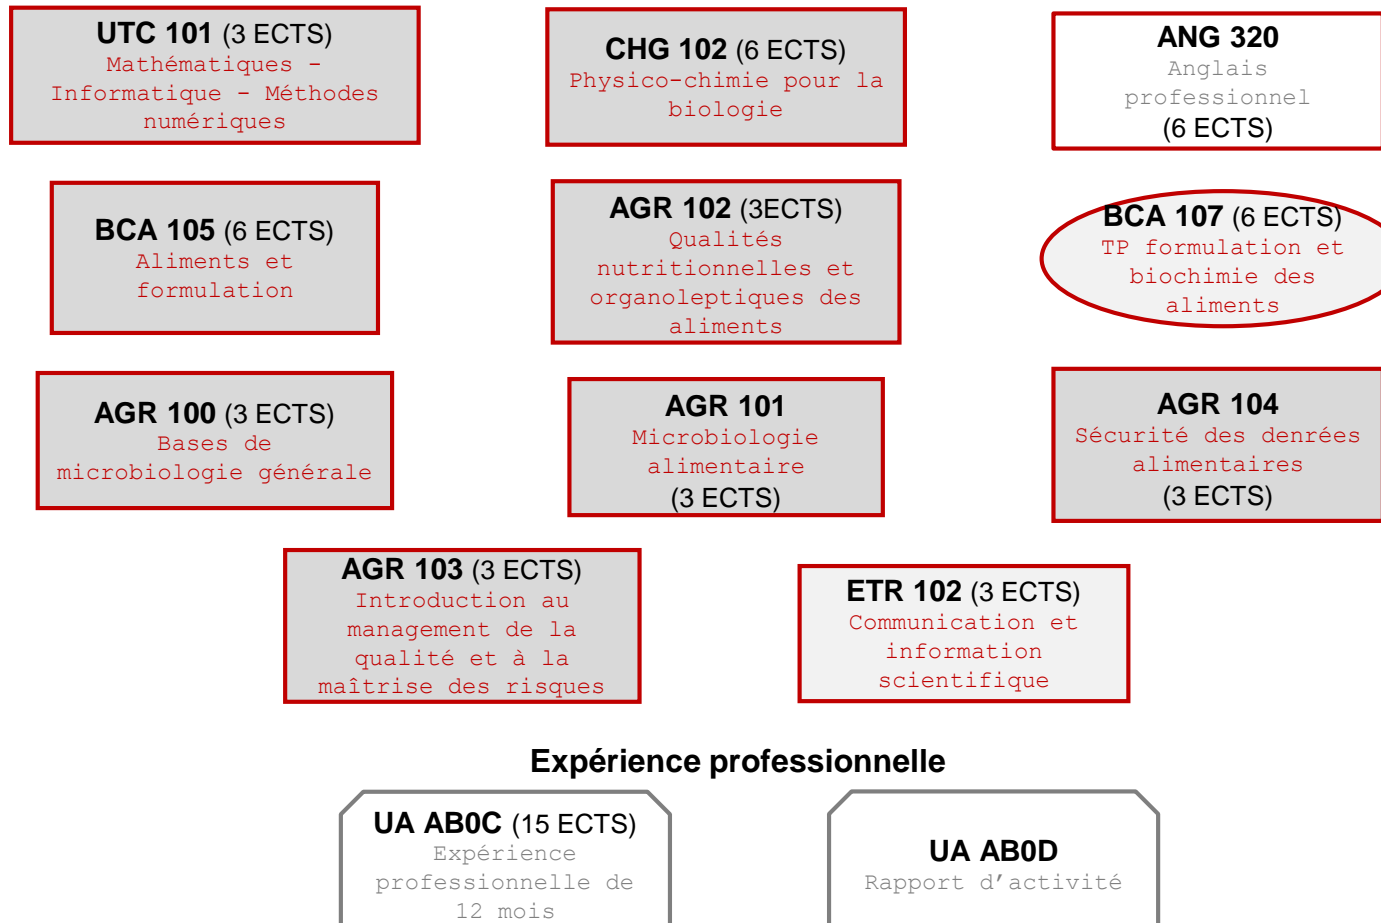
UTC 101 (3 ECTS)
Mathématiques - Informatique - Méthodes numériques

CHG 102 (6 ECTS)
Physico-chimie pour la biologie

ANG 320
Anglais professionnel
(6 ECTS)

BCA 105 (6 ECTS)
Aliments et formulation

AGR 102 (3ECTS)
Qualités nutritionnelles et organoleptiques des aliments

BCA 107 (6 ECTS)
TP formulation et biochimie des aliments

AGR 100 (3 ECTS)
Bases de microbiologie générale

AGR 101
Microbiologie alimentaire
(3 ECTS)

AGR 104
Sécurité des denrées alimentaires
(3 ECTS)

AGR 103 (3 ECTS)
Introduction au management de la qualité et à la maîtrise des risques

ETR 102 (3 ECTS)
Communication et information scientifique

Expérience professionnelle

UA AB0C (15 ECTS)
Expérience professionnelle de 12 mois

UA AB0D
Rapport d'activité